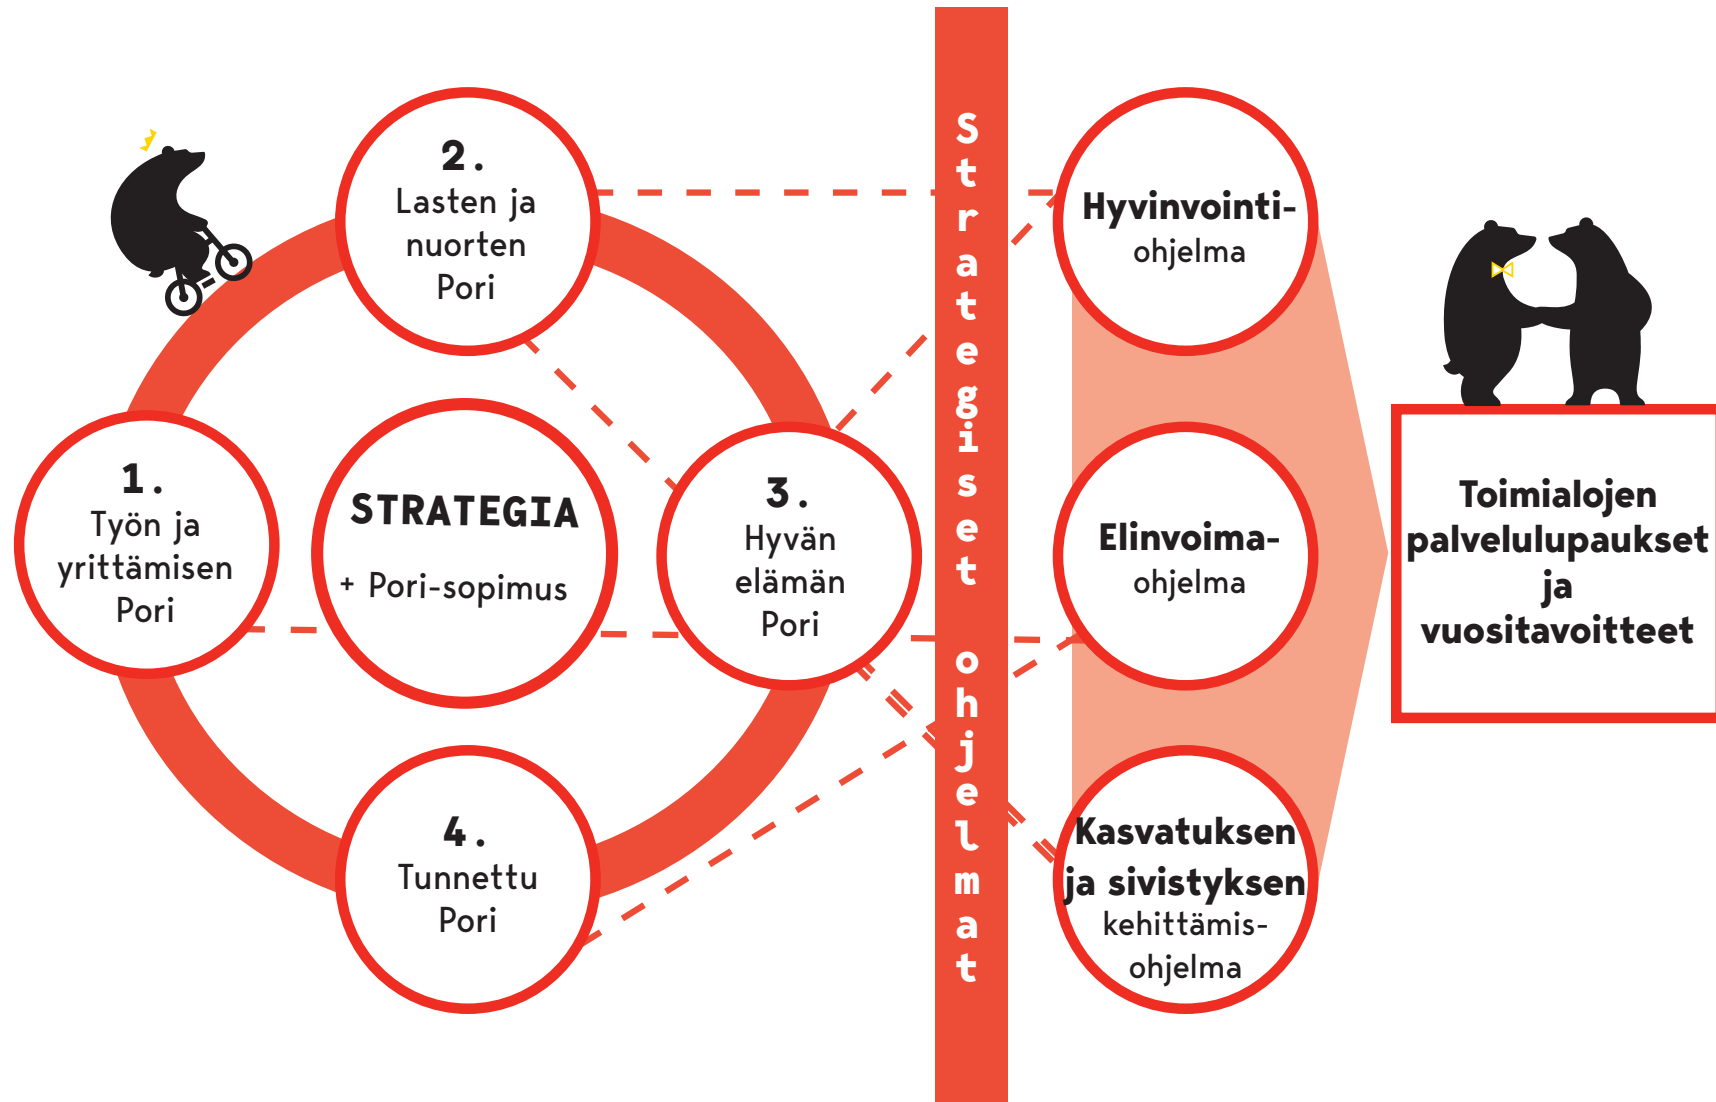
2.
Lasten ja nuorten Pori

1.
Työn ja yrittämisen Pori

STRATEGIA
+ Pori-sopimus

3.
Hyvän elämän Pori

4.
Tunnettu Pori

Strategiset ohjelmat

Hyvinvointi-ohjelma

Elinvoima-ohjelma

Kasvatuksen ja sivistyksen kehittämis-ohjelma

Toimialojen palvelulupaukset ja vuositavoitteet